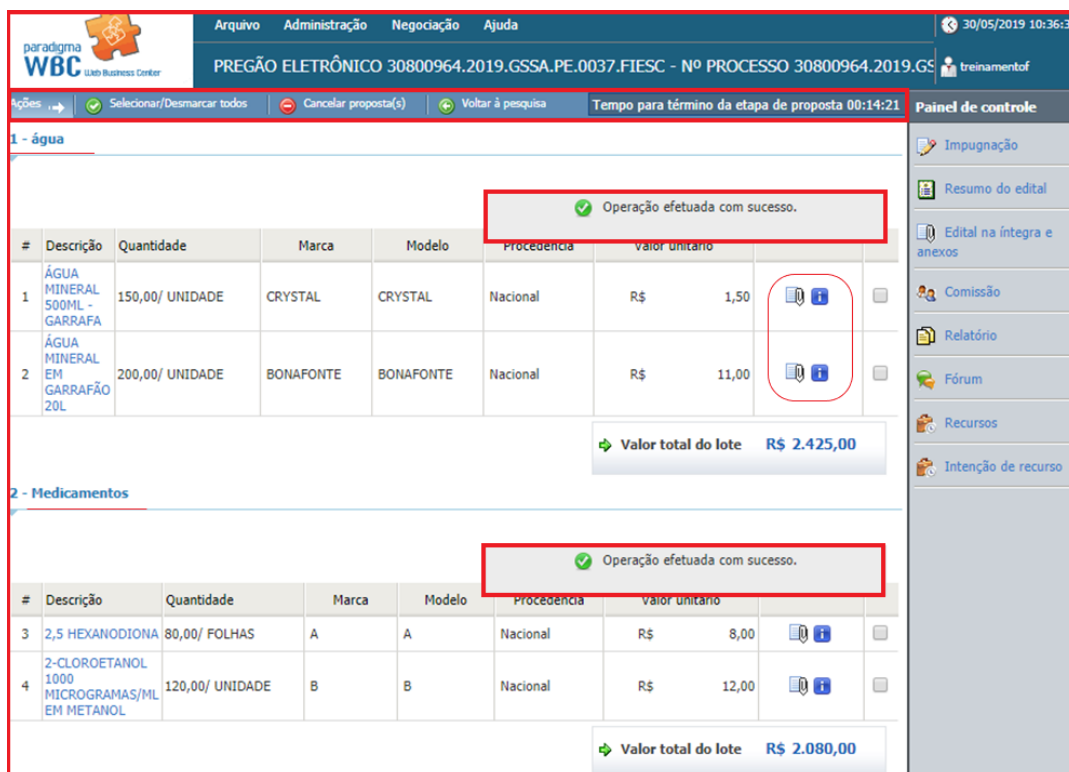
paradigma WBC Web Business Center

Arquivo Administração Negociação Ajuda

30/05/2019 10:36:3

PREGÃO ELETRÔNICO 30800964.2019.GSSA.PE.0037.FIESC - Nº PROCESSO 30800964.2019.GS

treinamentof

Ações Selecionar/Desmarcar todos Cancelar proposta(s) Voltar à pesquisa Tempo para término da etapa de proposta 00:14:21

Painel de controle

1 - água

Operação efetuada com sucesso.

| # | Descrição | Quantidade | Marca | Modelo | Procedência | Valor unitário | | |
|---|---|---|---|---|---|---|---|---|
| 1 | ÁGUA MINERAL 500ML - GARRAFA | 150,00/ UNIDADE | CRYSTAL | CRYSTAL | Nacional | R$ 1,50 | | |
| 2 | ÁGUA MINERAL EM GARRAFÃO 20L | 200,00/ UNIDADE | BONAFONTE | BONAFONTE | Nacional | R$ 11,00 | | |

Valor total do lote R$ 2.425,00

2 - Medicamentos

Operação efetuada com sucesso.

| # | Descrição | Quantidade | Marca | Modelo | Procedência | Valor unitário | | |
|---|---|---|---|---|---|---|---|---|
| 3 | 2,5 HEXANODIONA | 80,00/ FOLHAS | A | A | Nacional | R$ 8,00 | | |
| 4 | 2-CLOROETANOL 1000 MICROGRAMAS/ML EM METANOL | 120,00/ UNIDADE | B | B | Nacional | R$ 12,00 | | |

Valor total do lote R$ 2.080,00

Impugnação
Resumo do edital
Edital na íntegra e anexos
Comissão
Relatório
Fórum
Recursos
Intenção de recurso